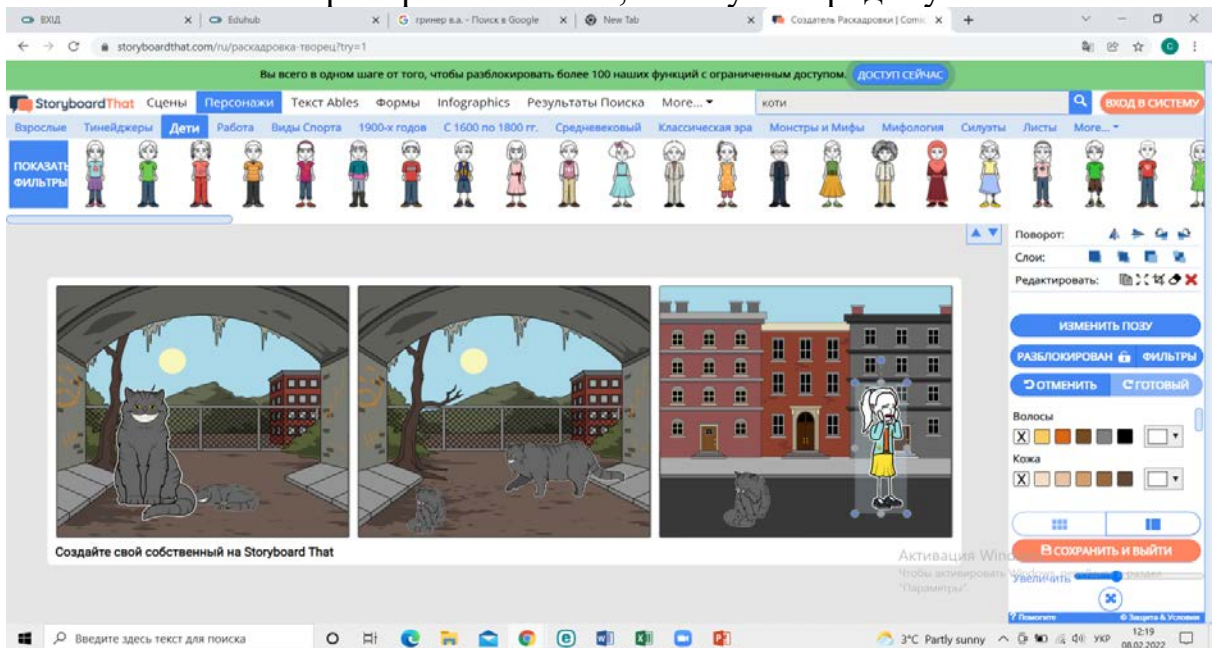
ВХІД | Eduhub | гринер в.а. - Поиск в Google | New Tab | Создатель Раскадровки | Comic

storyboardthat.com/ru/раскадровка-творец?try=1

Вы всего в одном шаге от того, чтобы разблокировать более 100 наших функций с ограниченным доступом. ДОСТУП СЕЙЧАС

StoryboardThat Сцены Персонажи Текст Ables Формы Infographics Результаты Поиска More... коти ВХОД В СИСТЕМУ

Взрослые Тинейджеры Дети Работа Виды Спорта 1900-х годов С 1600 по 1800 гг. Средневековый Классическая эра Монстры и Мифы Мифология Силуэты Листы More...

ПОКАЗАТЬ ФИЛЬТРЫ

Поворот:
Слои:
Редактировать:

ИЗМЕНИТЬ ПОЗУ
РАЗБЛОКИРОВАН ФИЛЬТРЫ
ОТМЕНИТЬ ГОТОВЫЙ

Волосы
X
Кожа
X

Создайте свой собственный на Storyboard That

Активация Windows
Чтобы активировать Windows, перейдите в раздел "Параметры".

СОХРАНИТЬ И ВЫЙТИ
Увеличить
Помогите © Защита & Условия

Введите здесь текст для поиска
3°C Partly sunny УКР 12:19 08.02.2022